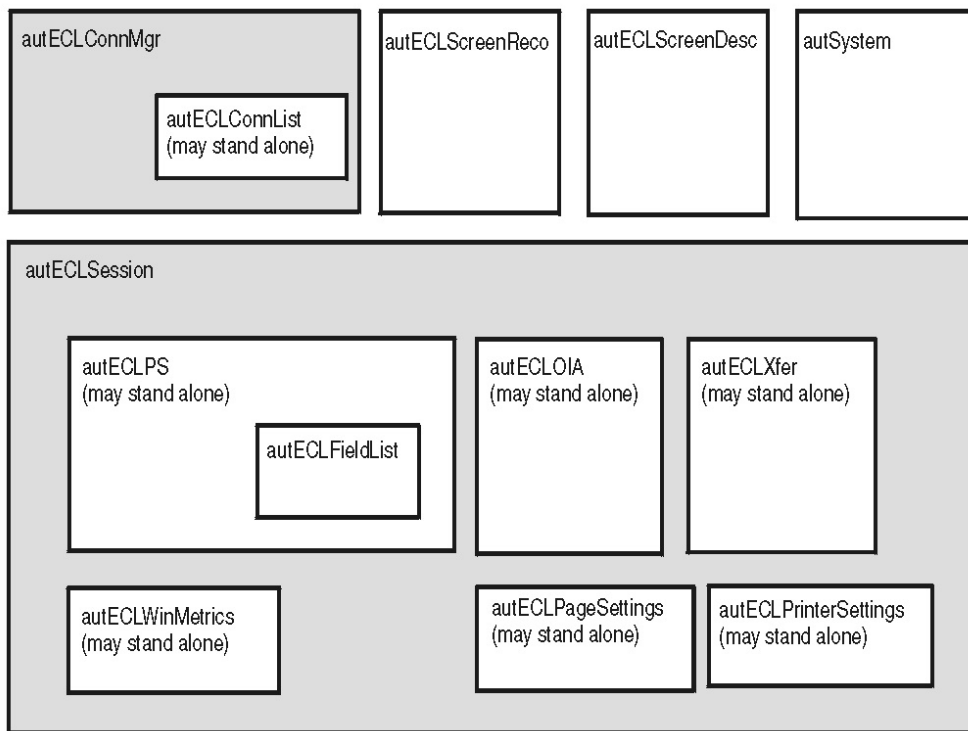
autECLConnMgr

autECLConnList
(may stand alone)

autECLScreenReco

autECLScreenDesc

autSystem

autECLSession

autECLPS
(may stand alone)

autECLFieldList

autECLOIA
(may stand alone)

autECLXfer
(may stand alone)

autECLWinMetrics
(may stand alone)

autECLPageSettings
(may stand alone)

autECLPrinterSettings
(may stand alone)